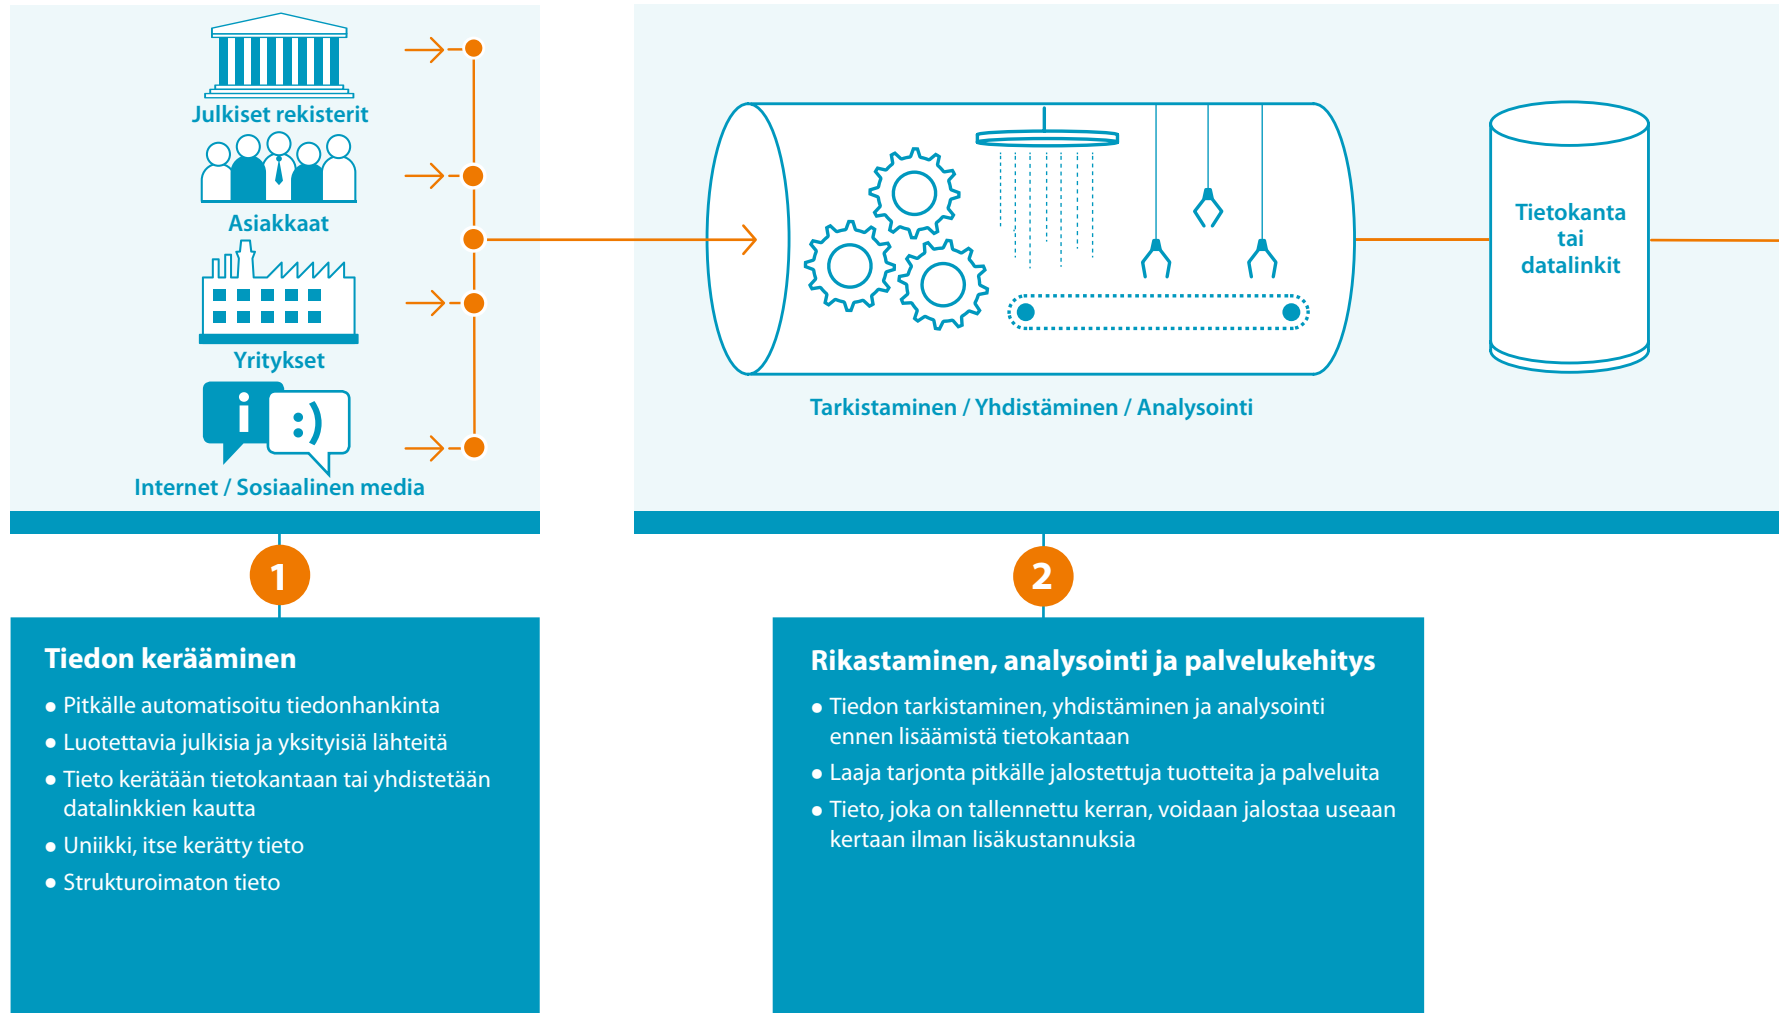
Julkiset rekisterit

Asiakkaat

Yritykset

Internet / Sosiaalinen media

Tarkistaminen / Yhdistäminen / Analysointi

Tietokanta tai datalinkit

1

2

Tiedon kerääminen

- Pitkälle automatisoitu tiedonhankinta
- Luotettavia julkisia ja yksityisiä lähteitä
- Tieto kerätään tietokantaan tai yhdistetään datalinkkien kautta
- Uniikki, itse kerätty tieto
- Strukturoimaton tieto

Rikastaminen, analysointi ja palvelukehitys

- Tiedon tarkistaminen, yhdistäminen ja analysointi ennen lisäämistä tietokantaan
- Laaja tarjonta pitkälle jalostettuja tuotteita ja palveluita
- Tieto, joka on tallennettu kerran, voidaan jalostaa useaan kertaan ilman lisäkustannuksia